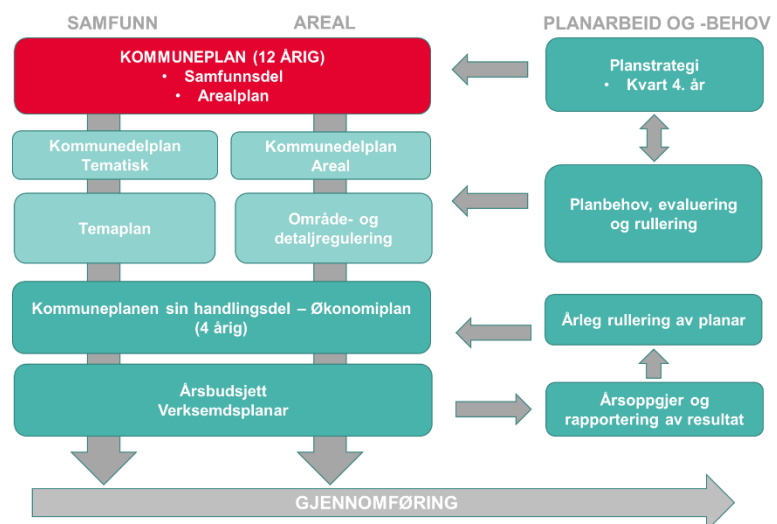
SAMFUNN

AREAL

PLANARBEID OG -BEHOV

KOMMUNEPLAN (12 ÅRIG)
• Samfunnsdel
• Arealplan

Planstrategi
• Kvart 4. år

Kommunedelplan Tematisk

Kommunedelplan Areal

Temaplan

Område- og detaljregulering

Planbehov, evaluering og rullering

Kommuneplanen sin handlingsdel – Økonomiplan (4 årig)

Årleg rullering av planar

Årsbudsjett
Verksemdsplanar

Årsoppgjer og rapportering av resultat

GJENNOMFØRING